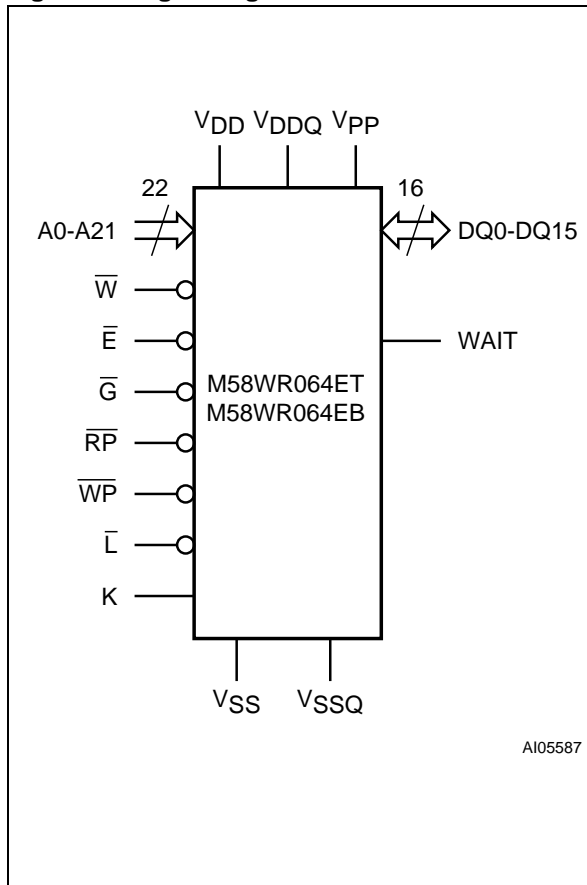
$V_{DD}$ $V_{DDQ}$ $V_{PP}$

22

A0-A21

16

DQ0-DQ15

$\overline{W}$

$\overline{E}$

WAIT

$\overline{G}$

M58WR064ET
M58WR064EB

$\overline{RP}$

$\overline{WP}$

$\overline{L}$

K

$V_{SS}$ $V_{SSQ}$

AI05587